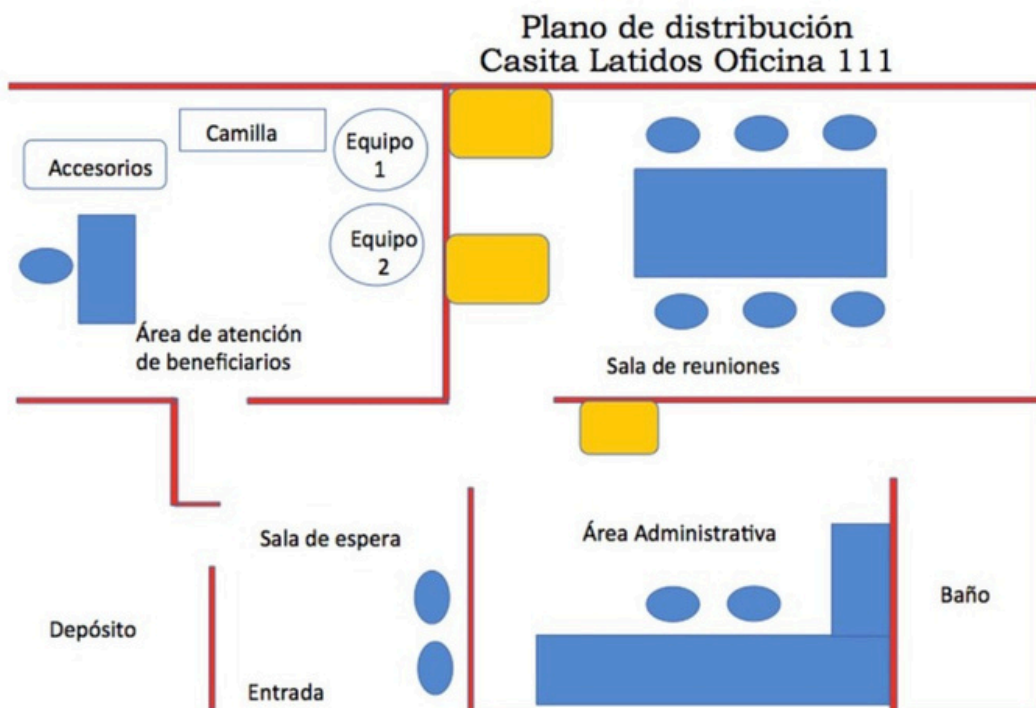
Plano de distribución
Casita Latidos Oficina 111

Camilla

Accesorios

Equipo 1

Equipo 2

Área de atención de beneficiarios

Sala de reuniones

Sala de espera

Área Administrativa

Baño

Depósito

Entrada